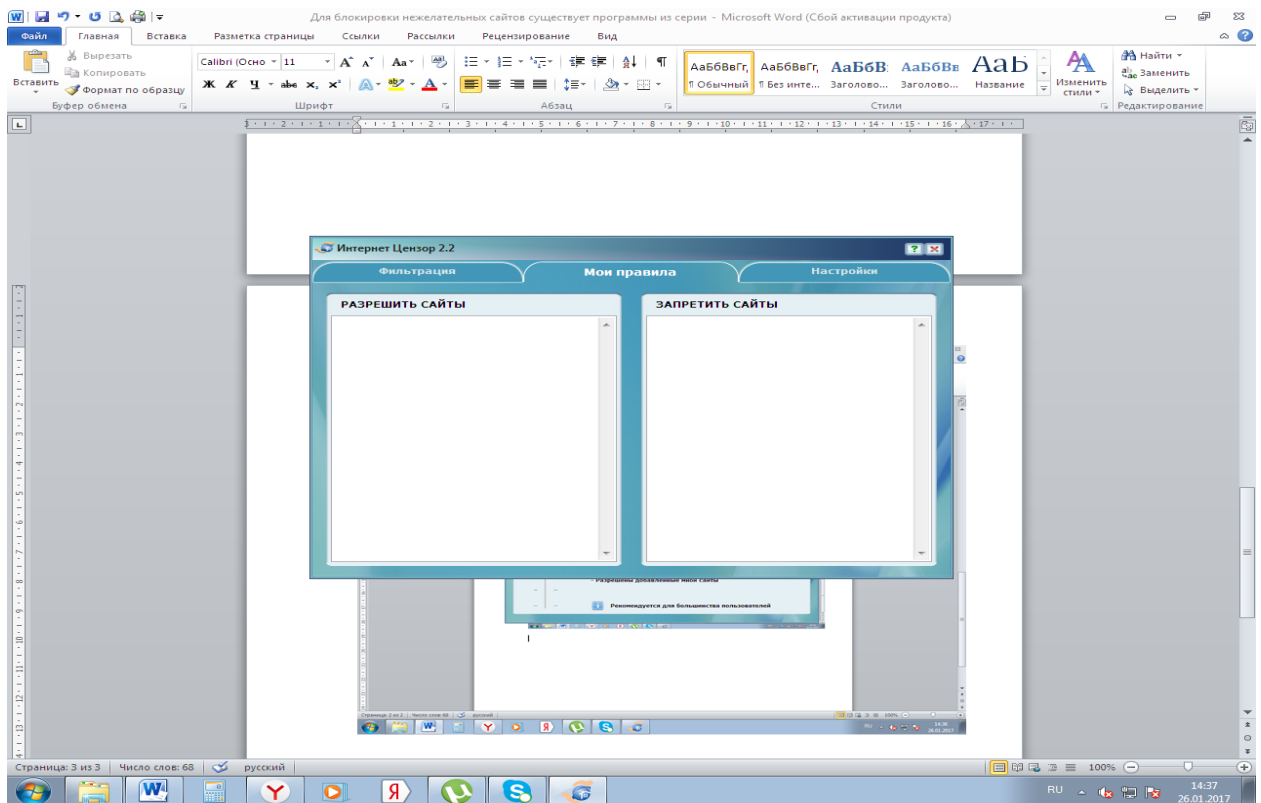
Для блокировки нежелательных сайтов существует программы из серии - Microsoft Word (Сбой активации продукта)

Файл | Главная | Вставка | Разметка страницы | Ссылки | Рассылки | Рецензирование | Вид

Вставить
Вырезать
Копировать
Формат по образцу
Буфер обмена

Calibri (Осно | 11
Шрифт

Абзац

АаБбВвГг, ¶ Обычный | АаБбВвГг, ¶ Без инте... | АаБбВ Заголово... | АаБбВв Заголово... | АаБ Название
Изменить стили
Стили

Найти
Заменить
Выделить
Редактирование

Интернет Цензор 2.2

Фильтрация | Мои правила | Настройки

РАЗРЕШИТЬ САЙТЫ

ЗАПРЕТИТЬ САЙТЫ

- Разрешены добавленные мной сайты

Рекомендуется для большинства пользователей

Страница: 3 из 3 | Число слов: 68 | русский

100%

RU
14:37
26.01.2017